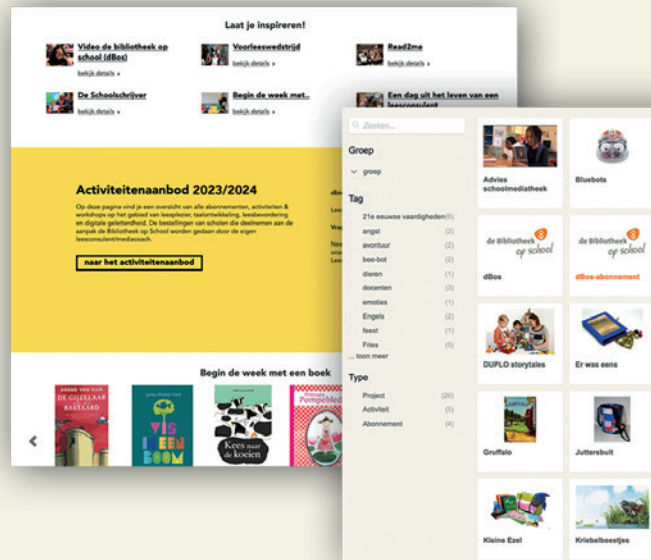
Laat je inspireren!

Video de bibliotheek op school (dBos)
bekijk details »

Voorleeswedstrijd
bekijk details »

Read2me
bekijk details »

De Schoolschrijver
bekijk details »

Begin de week met..
bekijk details »

Een dag uit het leven van een leesconsulent
bekijk details »

Activiteitenaanbod 2023/2024

Op deze pagina vind je een overzicht van alle abonnementen, activiteiten & workshops op het gebied van leesplezier, taalontwikkeling, leesbevordering en digitale geletterdheid. De bestellingen van scholen die deelnemen aan de aanpak de Bibliotheek op School worden gedaan door de eigen leesconsulent/mediacoach.

naar het activiteitenaanbod

Begin de week met een boek

DE GIJZELAAR BASTAARD

VIS IN EEN BOOM

Kees naar de koeien

Pompelbled

Zoeken...

Groep

groep

Tag

21e eeuwse vaardigheden (6)
angst (2)
avontuur (2)
bee-bot (2)
dieren (1)
docenten (3)
emoties (1)
Engels (2)
feest (1)
Fries (5)
... toon meer

Type

Project (20)
Activiteit (5)
Abonnement (4)

Advies schoolmediatheek

Bluebots

de Bibliotheek op school
dBos

de Bibliotheek op school
dBos-abonnement

DUPLO storytales

Er was eens

Gruffalo

Juttersbuit

Kleine Ezel

Kriebelbeestjes